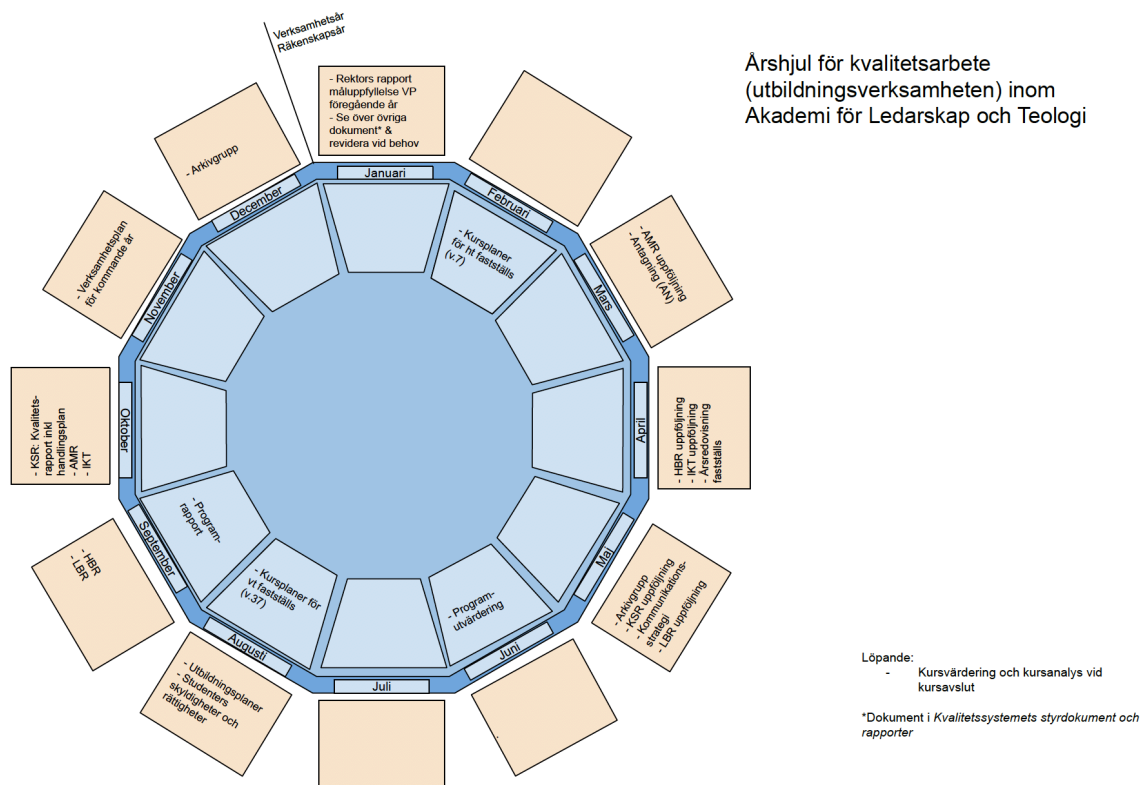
Verksamhetsår
Räkenskapsår

Årshjul för kvalitetsarbete (utbildningsverksamheten) inom Akademi för Ledarskap och Teologi

- Rektors rapport måluppfyllelse VP föregående år
- Se över övriga dokument* & revidera vid behov

- Arkivgrupp

- Verksamhetsplan för kommande år

- KSR: Kvalitetsrapport inkl handlingsplan
- AMR
- IKT

- HBR
- LBR

- Utbildningsplaner
- Studenters skyldigheter och rättigheter

- AMR uppföljning
- Antagning (AN)

- HBR uppföljning
- IKT uppföljning
- Årsredovisning fastställs

- Arkivgrupp
- KSR uppföljning
- Kommunikationsstrategi
- LBR uppföljning

Januari
Februari
Mars
April
Maj
Juni
Juli
Augusti
September
Oktober
November
December

- Kursplaner för ht fastställs (v.7)

- Programutvärdering

- Kursplaner för vt fastställs (v.37)

- Programrapport

Löpande:
- Kursvärdering och kursanalys vid kursavslut

*Dokument i Kvalitetssystemets styrdokument och rapporter